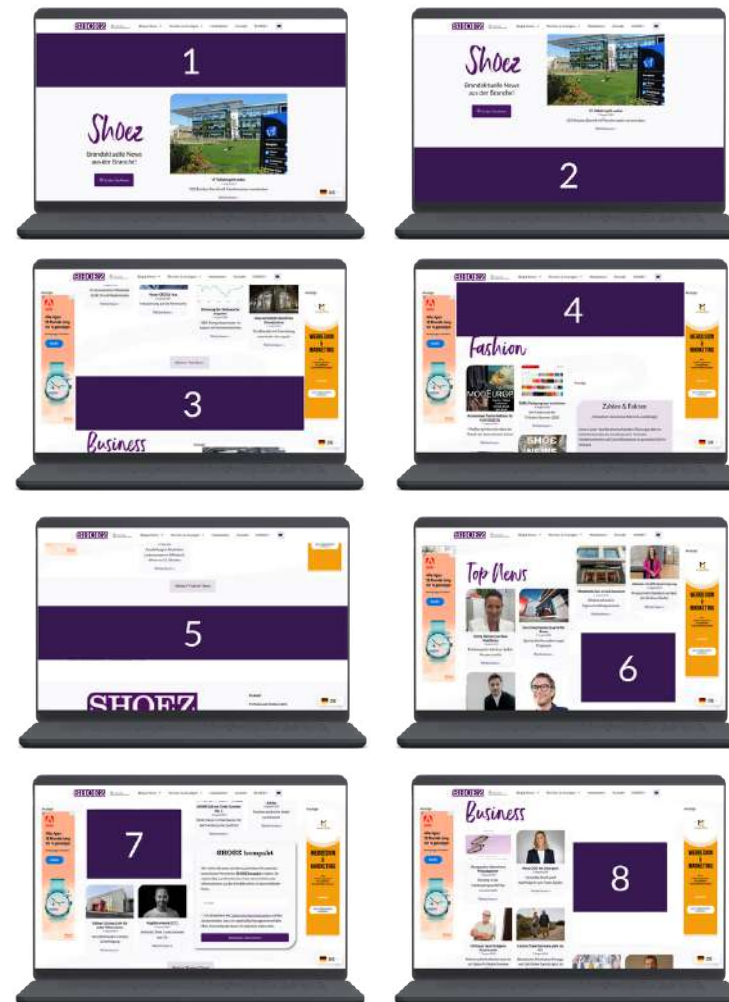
1

Shoez

Brandaktuelle News aus der Branche!

2

Shoez

Brandaktuelle News aus der Branche!

3

Business

4

Fashion

Zahlen & Fakten

WERBUNG & MARKETING

5

SHOEZ

6

Top News

7

SHOEZ kompakt

8

Business

WERBUNG & MARKETING